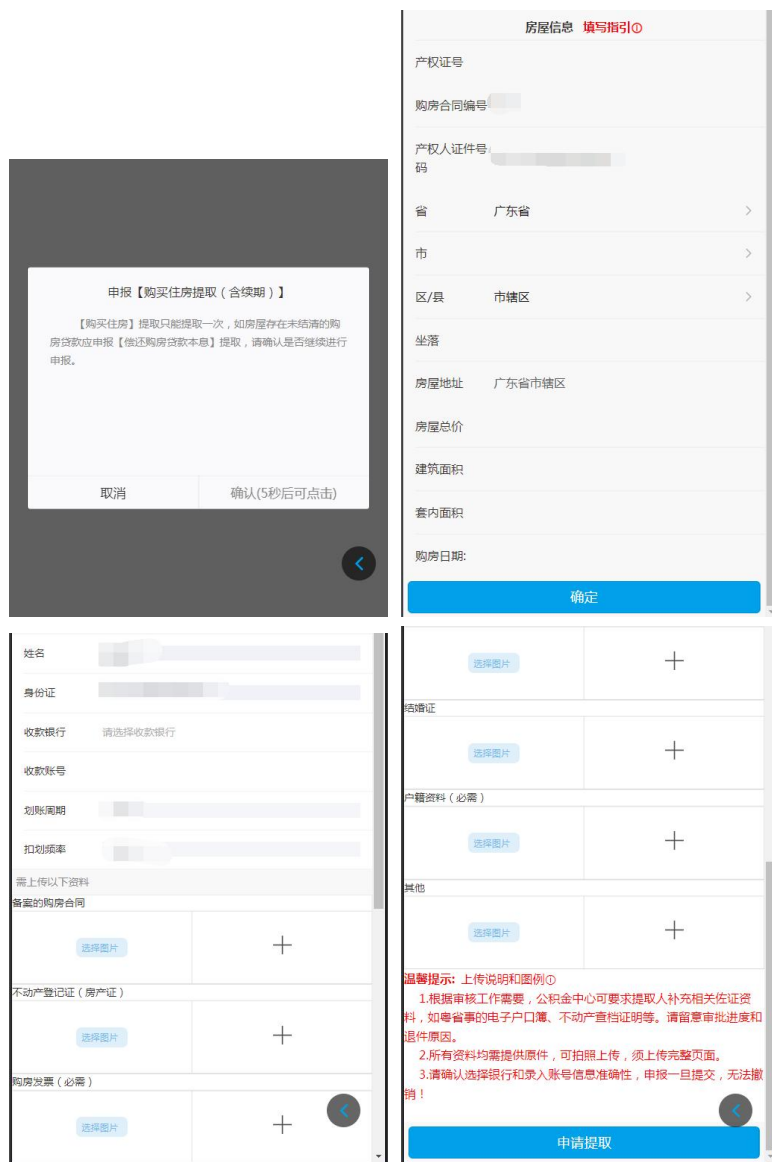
申报【购买住房提取（含续期）】

【购买住房】提取只能提取一次，如房屋存在未结清的购房贷款应申报【偿还购房贷款本息】提取，请确认是否继续进行申报。

取消

确认(5秒后可点击)

房屋信息 填写指引①

产权证号

购房合同编号

产权人证件号码

省 广东省

市

区/县 市辖区

坐落

房屋地址 广东省市辖区

房屋总价

建筑面积

套内面积

购房日期:

确定

姓名

身份证

收款银行 请选择收款银行

收款账号

划账周期

扣划频率

需上传以下资料

备案的购房合同

选择图片

不动产登记证（房产证）

选择图片

购房发票（必需）

选择图片

选择图片

结婚证

选择图片

户籍资料（必需）

选择图片

其他

选择图片

温馨提示: 上传说明和图例①

1.根据审核工作需要，公积金中心可要求提取人补充相关佐证资料，如粤省事的电子户口簿、不动产查档证明等。请留意审批进度和退件原因。

2.所有资料均需提供原件，可拍照上传，须上传完整页面。

3.请确认选择银行和录入账号信息准确性，申报一旦提交，无法撤销！

申请提取